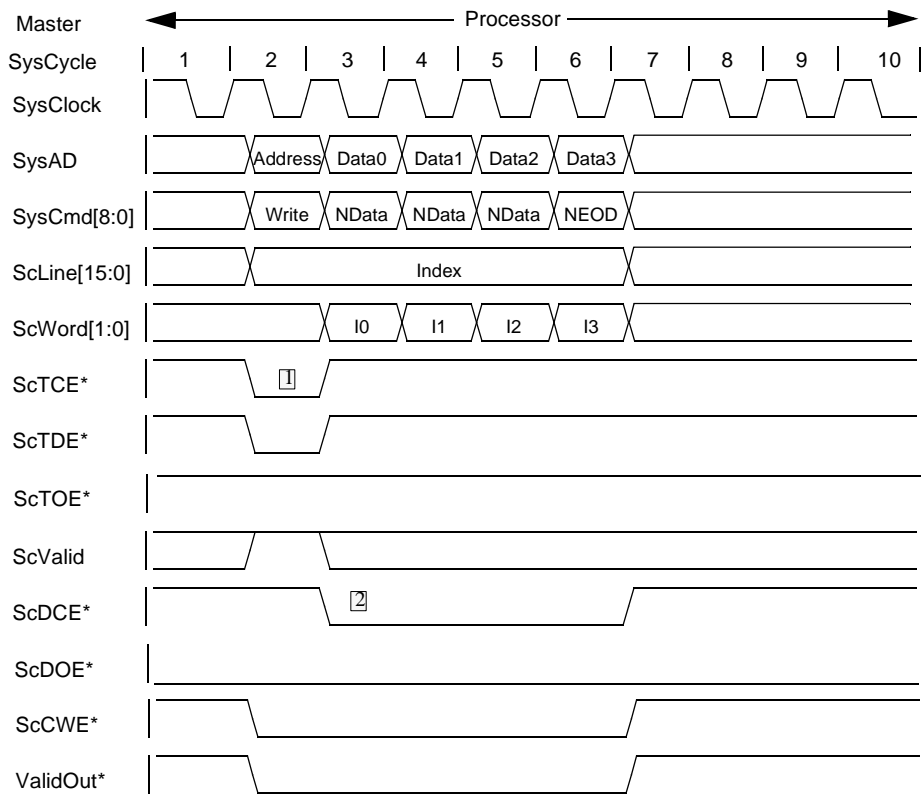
Master
Processor
SysCycle
1
2
3
4
5
6
7
8
9
10
SysClock
SysAD
Address
Data0
Data1
Data2
Data3
SysCmd[8:0]
Write
NData
NData
NData
NEOD
ScLine[15:0]
Index
ScWord[1:0]
I0
I1
I2
I3
ScTCE*
1
ScTDE*
ScTOE*
ScValid
ScDCE*
2
ScDOE*
ScCWE*
ValidOut*